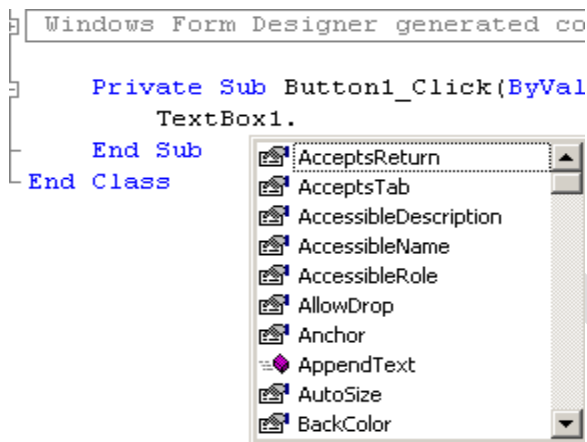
Windows Form Designer generated co

Private Sub Button1_Click(ByVal
TextBox1.
End Sub
End Class

AcceptsReturn
AcceptsTab
AccessibleDescription
AccessibleName
AccessibleRole
AllowDrop
Anchor
AppendText
AutoSize
BackColor